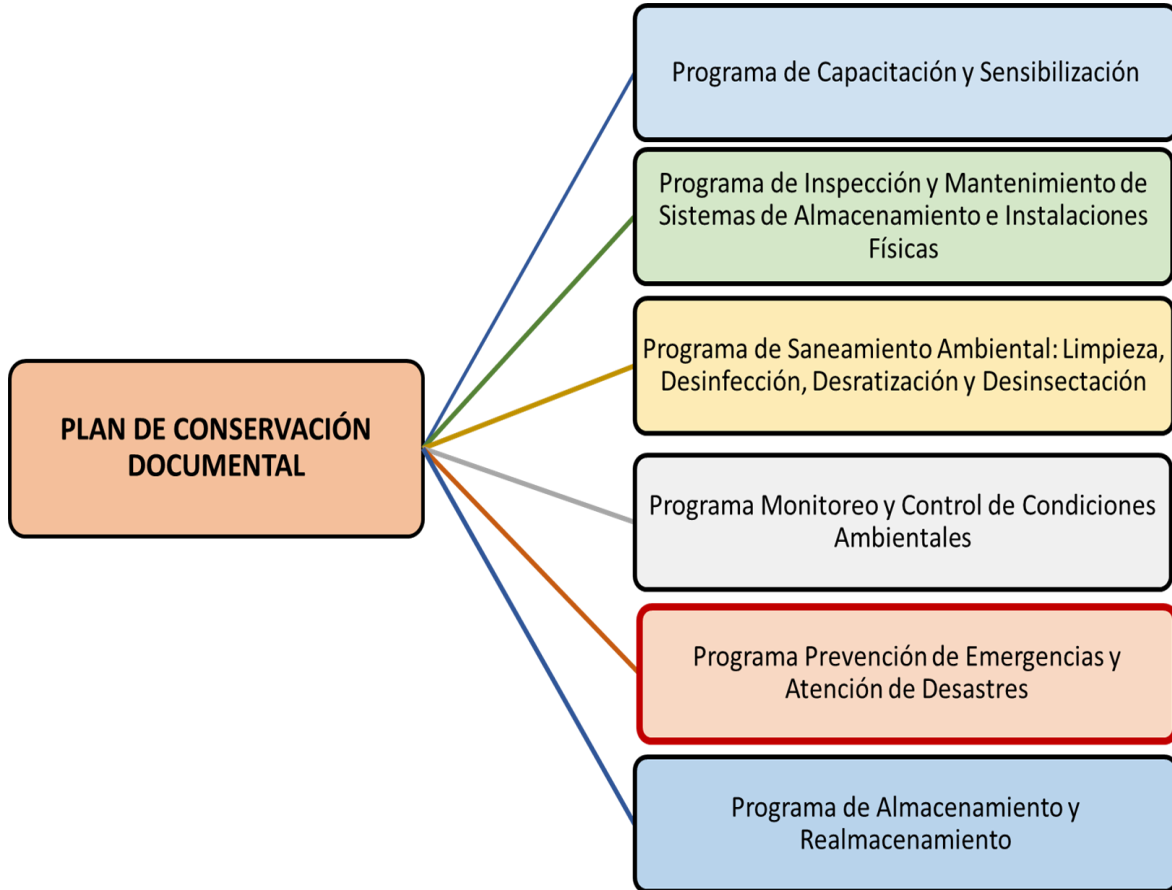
PLAN DE CONSERVACIÓN DOCUMENTAL

Programa de Capacitación y Sensibilización

Programa de Inspección y Mantenimiento de Sistemas de Almacenamiento e Instalaciones Físicas

Programa de Saneamiento Ambiental: Limpieza, Desinfección, Desratización y Desinsectación

Programa Monitoreo y Control de Condiciones Ambientales

Programa Prevención de Emergencias y Atención de Desastres

Programa de Almacenamiento y Realmacenamiento